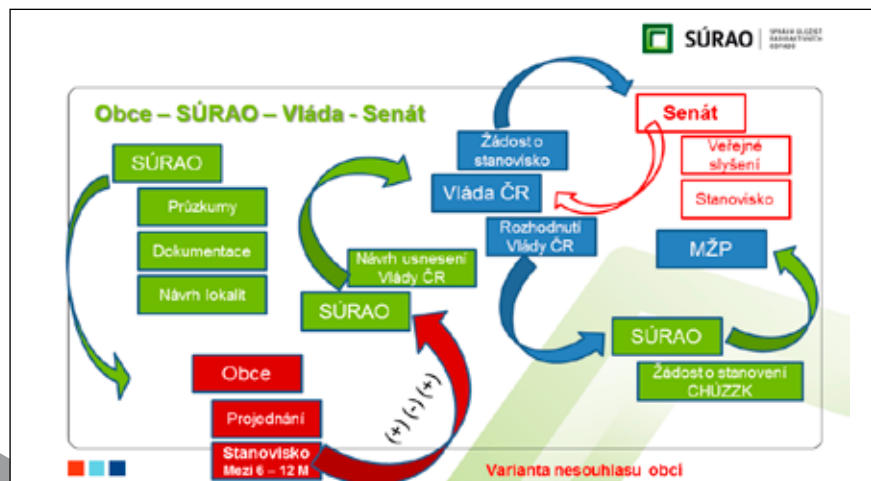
SÚRAO | SPRÁVA ÚLOŽIŠŤ RADIOAKTIVNÍCH ODPADŮ

Obce – SÚRAO – Vláda - Senát

SÚRAO

Průzkumy

Dokumentace

Návrh lokalit

Obce

Projednání

Stanovisko
Mezi 6 – 12 M

(+) (-) (+)

SÚRAO

Návrh usnesení Vlády ČR

Žádost o stanovisko

Vláda ČR

Rozhodnutí Vlády ČR

Senát

Veřejné slyšení

Stanovisko

MŽP

SÚRAO

Žádost o stanovení CHÚZZK

Varianta nesouhlasu obcí